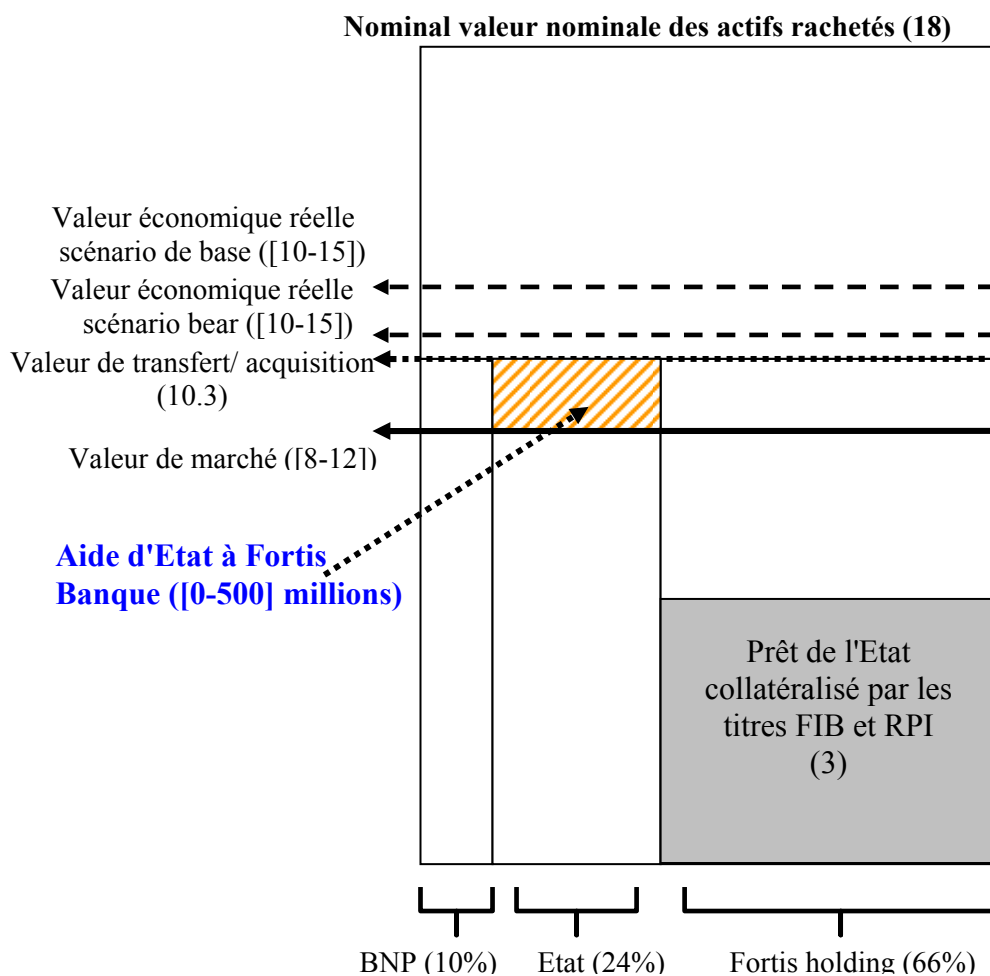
Nominal valeur nominale des actifs rachetés (18)

Valeur économique réelle scénario de base ([10-15])

Valeur économique réelle scénario bear ([10-15])

Valeur de transfert/ acquisition (10.3)

Valeur de marché ([8-12])

Aide d'Etat à Fortis Banque ([0-500] millions)

Prêt de l'Etat collatéralisé par les titres FIB et RPI (3)

BNP (10%)

Etat (24%)

Fortis holding (66%)